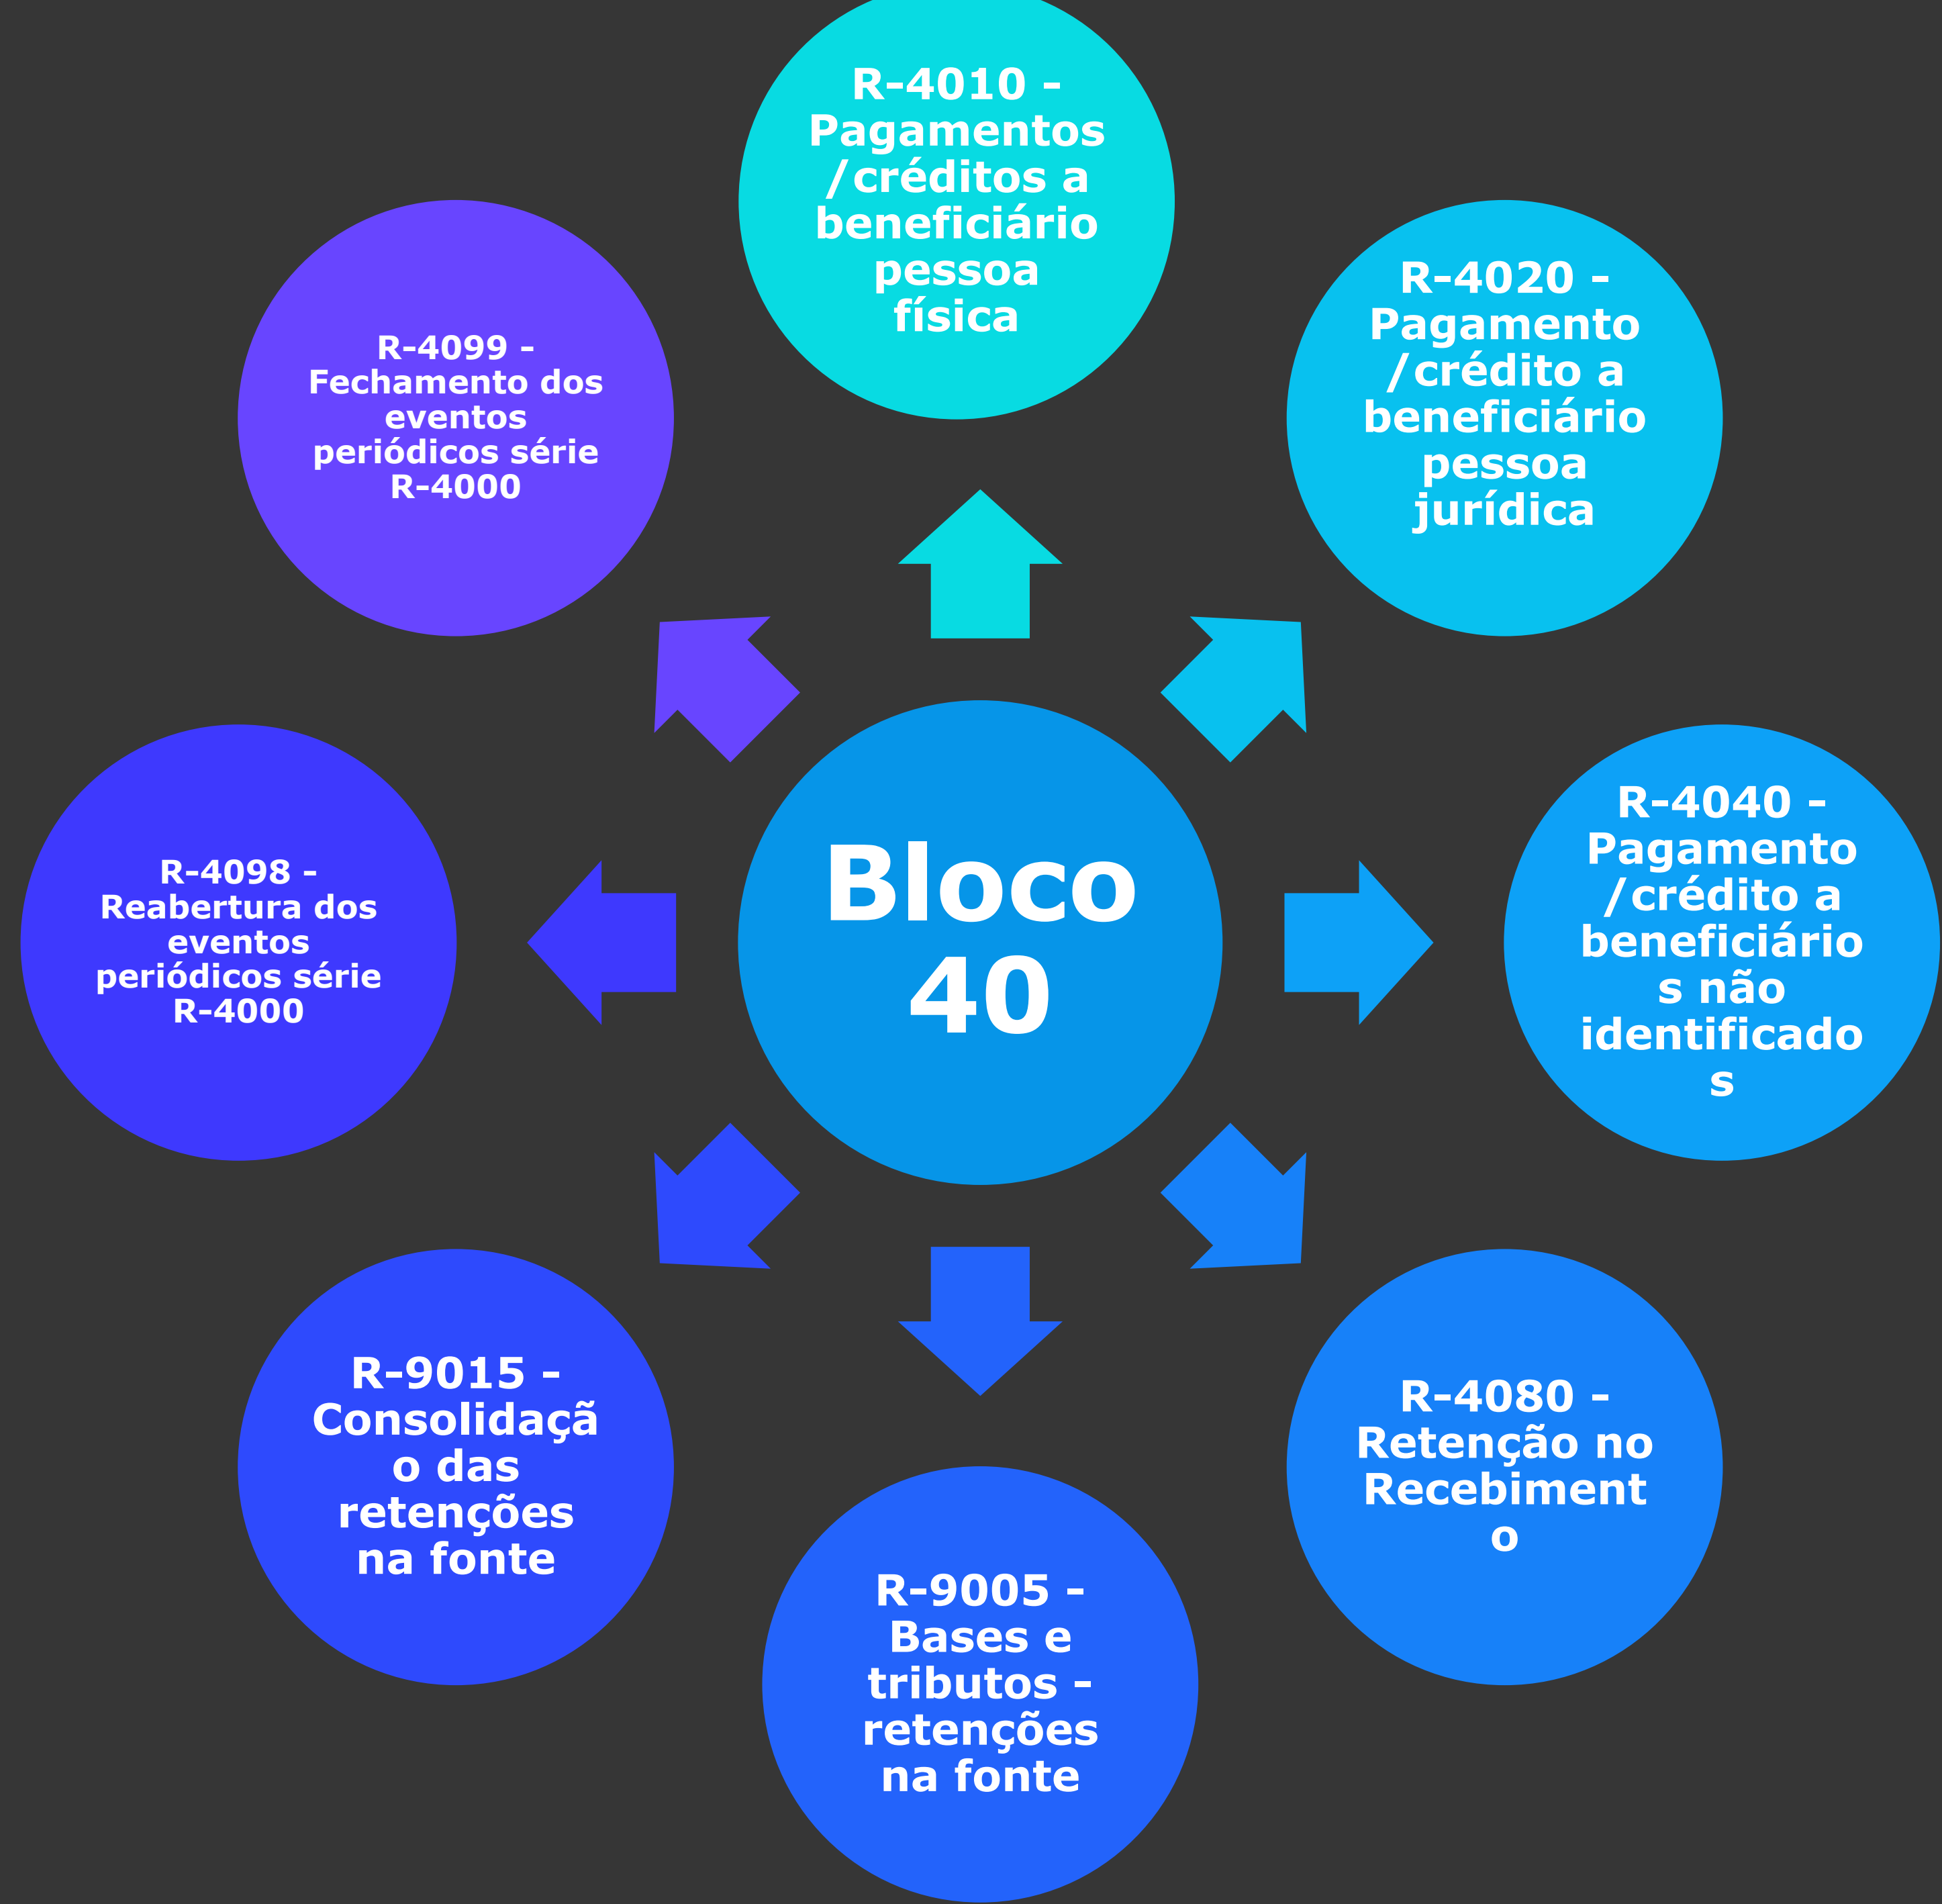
Bloco 40

R-4010 - Pagamentos /créditos a beneficiário pessoa física

R-4020 - Pagamento /crédito a beneficiário pessoa jurídica

R-4040 - Pagamento /crédito a beneficiário s não identificado s

R-4080 - Retenção no Recebiment o

R-9005 - Bases e tributos - retenções na fonte

R-9015 - Consolidaçã o das retenções na fonte

R-4098 - Reabertura dos eventos periódicos série R-4000

R-4099 - Fechamento dos eventos periódicos série R-4000